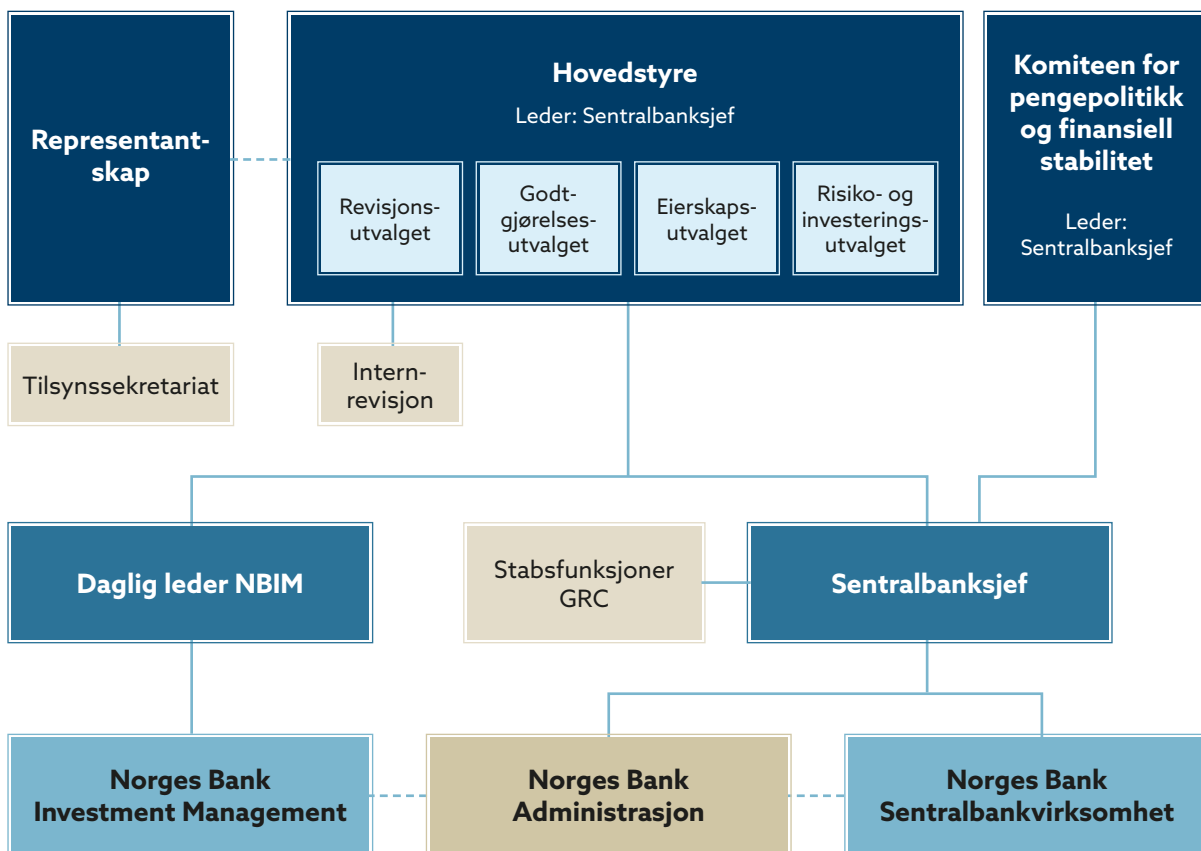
Representantskap

Hovedstyre

Leder: Sentralbanksjef

Revisjonsutvalget

Godtgjørelsesutvalget

Eierskapsutvalget

Risiko- og investeringsutvalget

Komiteen for pengepolitikk og finansiell stabilitet

Leder: Sentralbanksjef

Tilsynssekretariat

Internrevisjon

Daglig leder NBIM

Stabsfunksjoner GRC

Sentralbanksjef

Norges Bank Investment Management

Norges Bank Administrasjon

Norges Bank Sentralbankvirksomhet